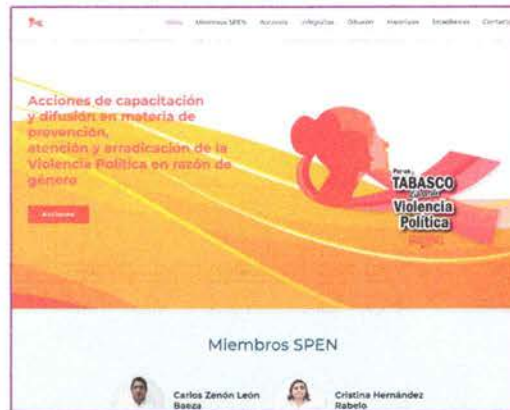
Inicio Miembros SPEN Acciones Infografías Difusión Inscripción Estadísticas Contacto

Acciones de capacitación y difusión en materia de prevención, atención y erradicación de la Violencia Política en razón de género

Acciones

Por un TABASCO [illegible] Violencia Política

Miembros SPEN

Carlos Zenón León Baeza

Cristina Hernández Rabelo